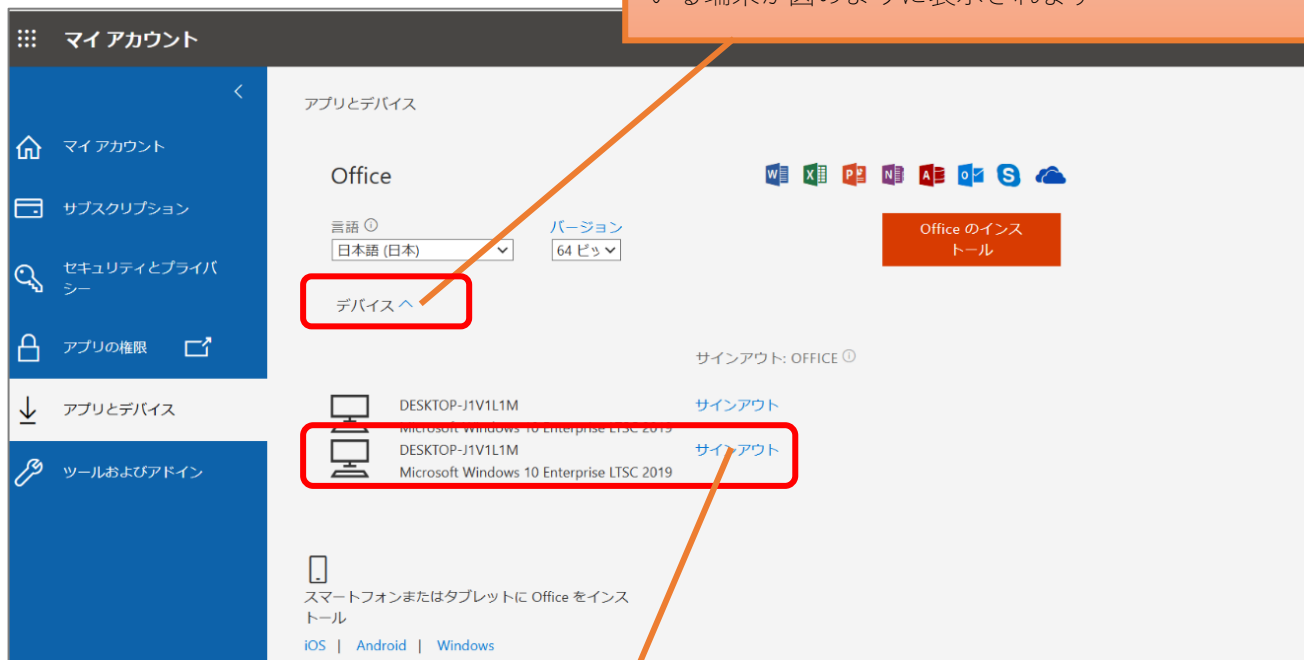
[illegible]る端末が図のように表示されます

マイ アカウント

<

マイ アカウント

サブスクリプション

セキュリティとプライバシー

アプリの権限

アプリとデバイス

ツールおよびアドイン

アプリとデバイス

Office

言語 ⓘ
日本語 (日本)

バージョン
64 ビッ

Office のインストール

デバイス ^

サインアウト: OFFICE ⓘ

DESKTOP-J1V1L1M
Microsoft Windows 10 Enterprise LTSC 2019
サインアウト

DESKTOP-J1V1L1M
Microsoft Windows 10 Enterprise LTSC 2019
サインアウト

スマートフォンまたはタブレットに Office をインストール

iOS | Android | Windows